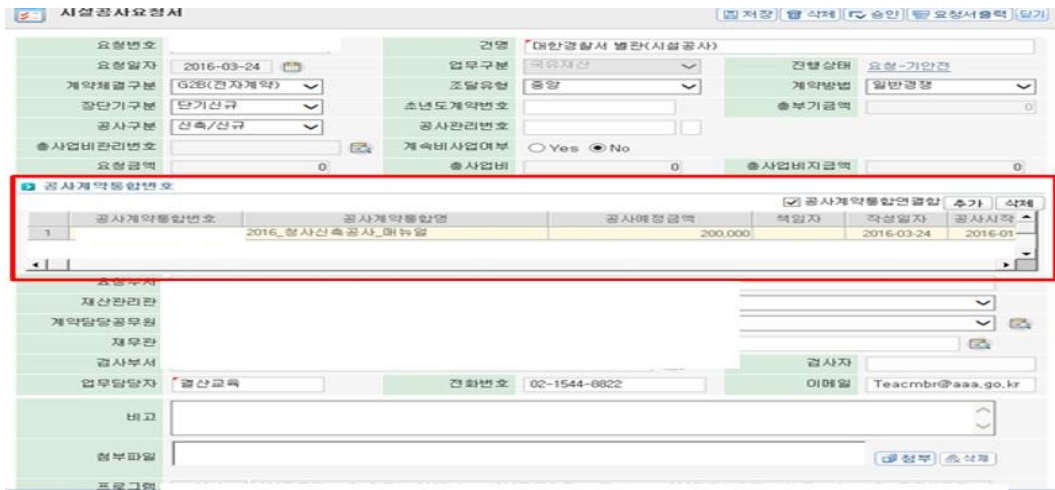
시설공사요청서

저장 삭제 승인 요청서출력 닫기

요청번호

건명 대한경찰서 별관(시설공사)

요청일자 2016-03-24

업무구분 국유재산

진행상태 요청-기안전

계약체결구분 G2B(전자계약)

조달유형 중앙

계약방법 일반경쟁

장단기구분 단기신규

초년도계약번호

총부기금액 0

공사구분 신축/신규

공사관리번호

총사업비관리번호

계속비사업여부 Yes No

요청금액 0

총사업비 0

총사업비지급액 0

공사계약통합번호

공사계약통합연결함 추가 삭제

| | 공사계약통합번호 | 공사계약통합명 | 공사예정금액 | 책임자 | 작성일자 | 공사시작 |
|---|---|---|---|---|---|---|
| 1 | | 2016_청사신축공사_매뉴얼 | 200,000 | | 2016-03-24 | 2016-01 |

요청부서

재산관리관

계약담당공무원

재무관

검사부서

검사자

업무담당자 결산교육

전화번호 02-1544-8822

이메일 Teacmbr@aaa.go.kr

비고

첨부파일

첨부 삭제

프로그램